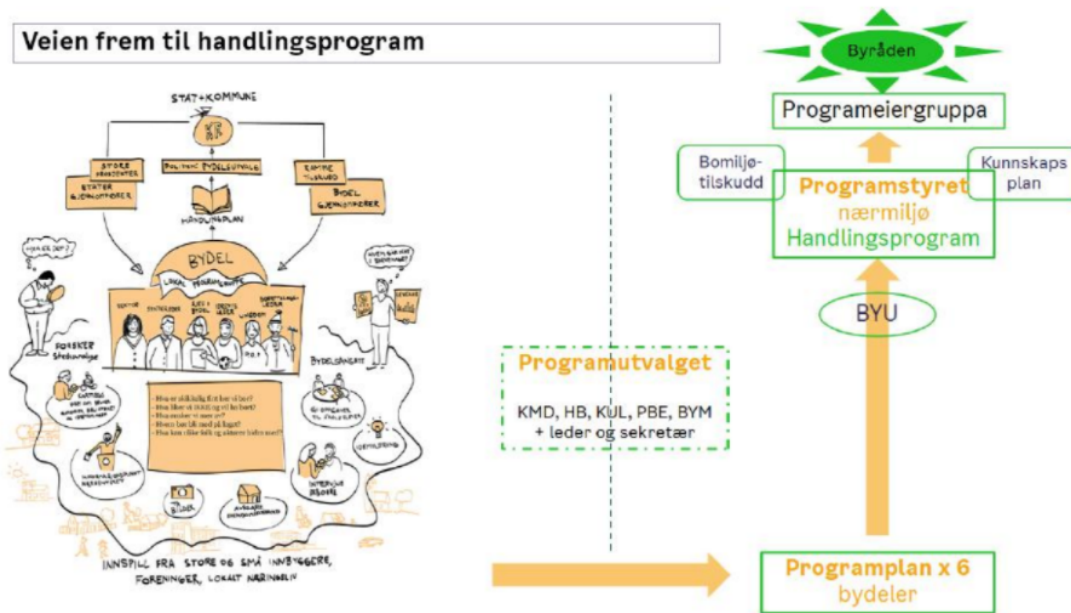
Veien frem til handlingsprogram

STAT+KOMMUNE

STORE PROSJEKTER
ETATER GJENNOMFØRER

POLITISK BYDELSUTVALG

HANDLINGPLAN

EGNE TILSKUDD
BYDEL GJENNOMFØRER

BYDEL
LOKAL PROGRAMGRUPPE

FORSKER Stedsanalyse

Bydelsansatt

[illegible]
- Hva er viktig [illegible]?
- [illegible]
- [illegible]
- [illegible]
- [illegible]

GJENNOMGANG
INTERVJU
BYDELEN

INNSPILL FRA STORE OG SMÅ INNBYGGERE, FORENINGER, LOKALT NÆRINGSLIV

Programutvalget
KMD, HB, KUL, PBE, BYM + leder og sekretær

Byråden
Programeiergruppa
Bomiljøtilskudd
Programstyret
nærmiljø
Handlingsprogram
Kunnskaps plan
BYU
Programplan x 6
bydeler